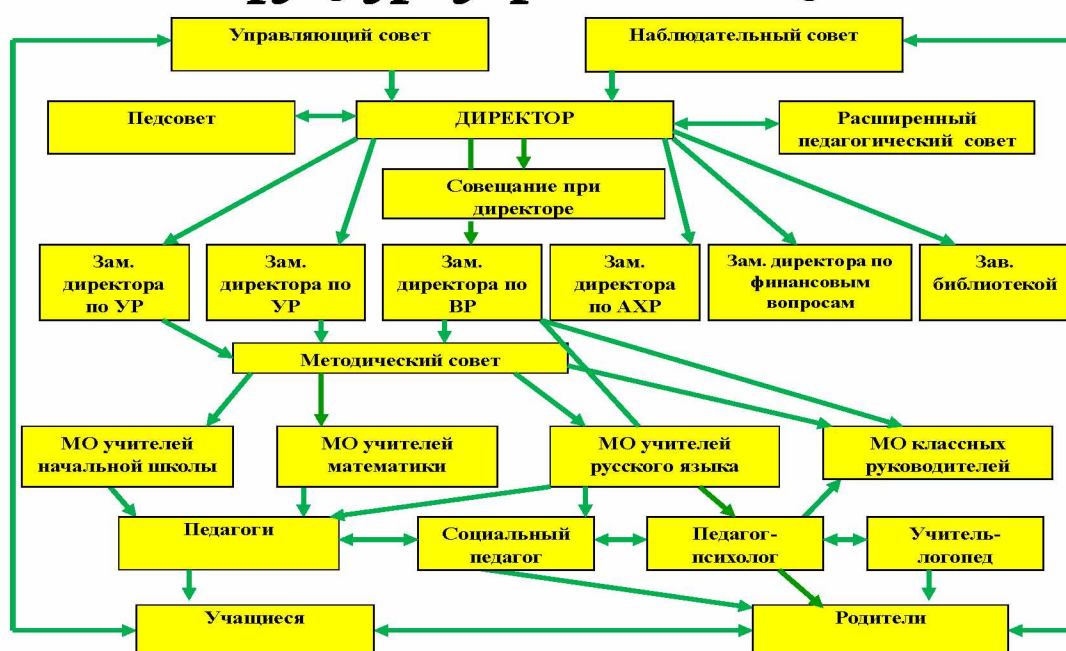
Управляющий совет

Наблюдательный совет

Педсовет

ДИРЕКТОР

Расширенный педагогический совет

Совещание при директоре

Зам. директора по УР

Зам. директора по УР

Зам. директора по ВР

Зам. директора по АХР

Зам. директора по финансовым вопросам

Зав. библиотекой

Методический совет

МО учителей начальной школы

МО учителей математики

МО учителей русского языка

МО классных руководителей

Педагоги

Социальный педагог

Педагог-психолог

Учитель-логопед

Учащиеся

Родители